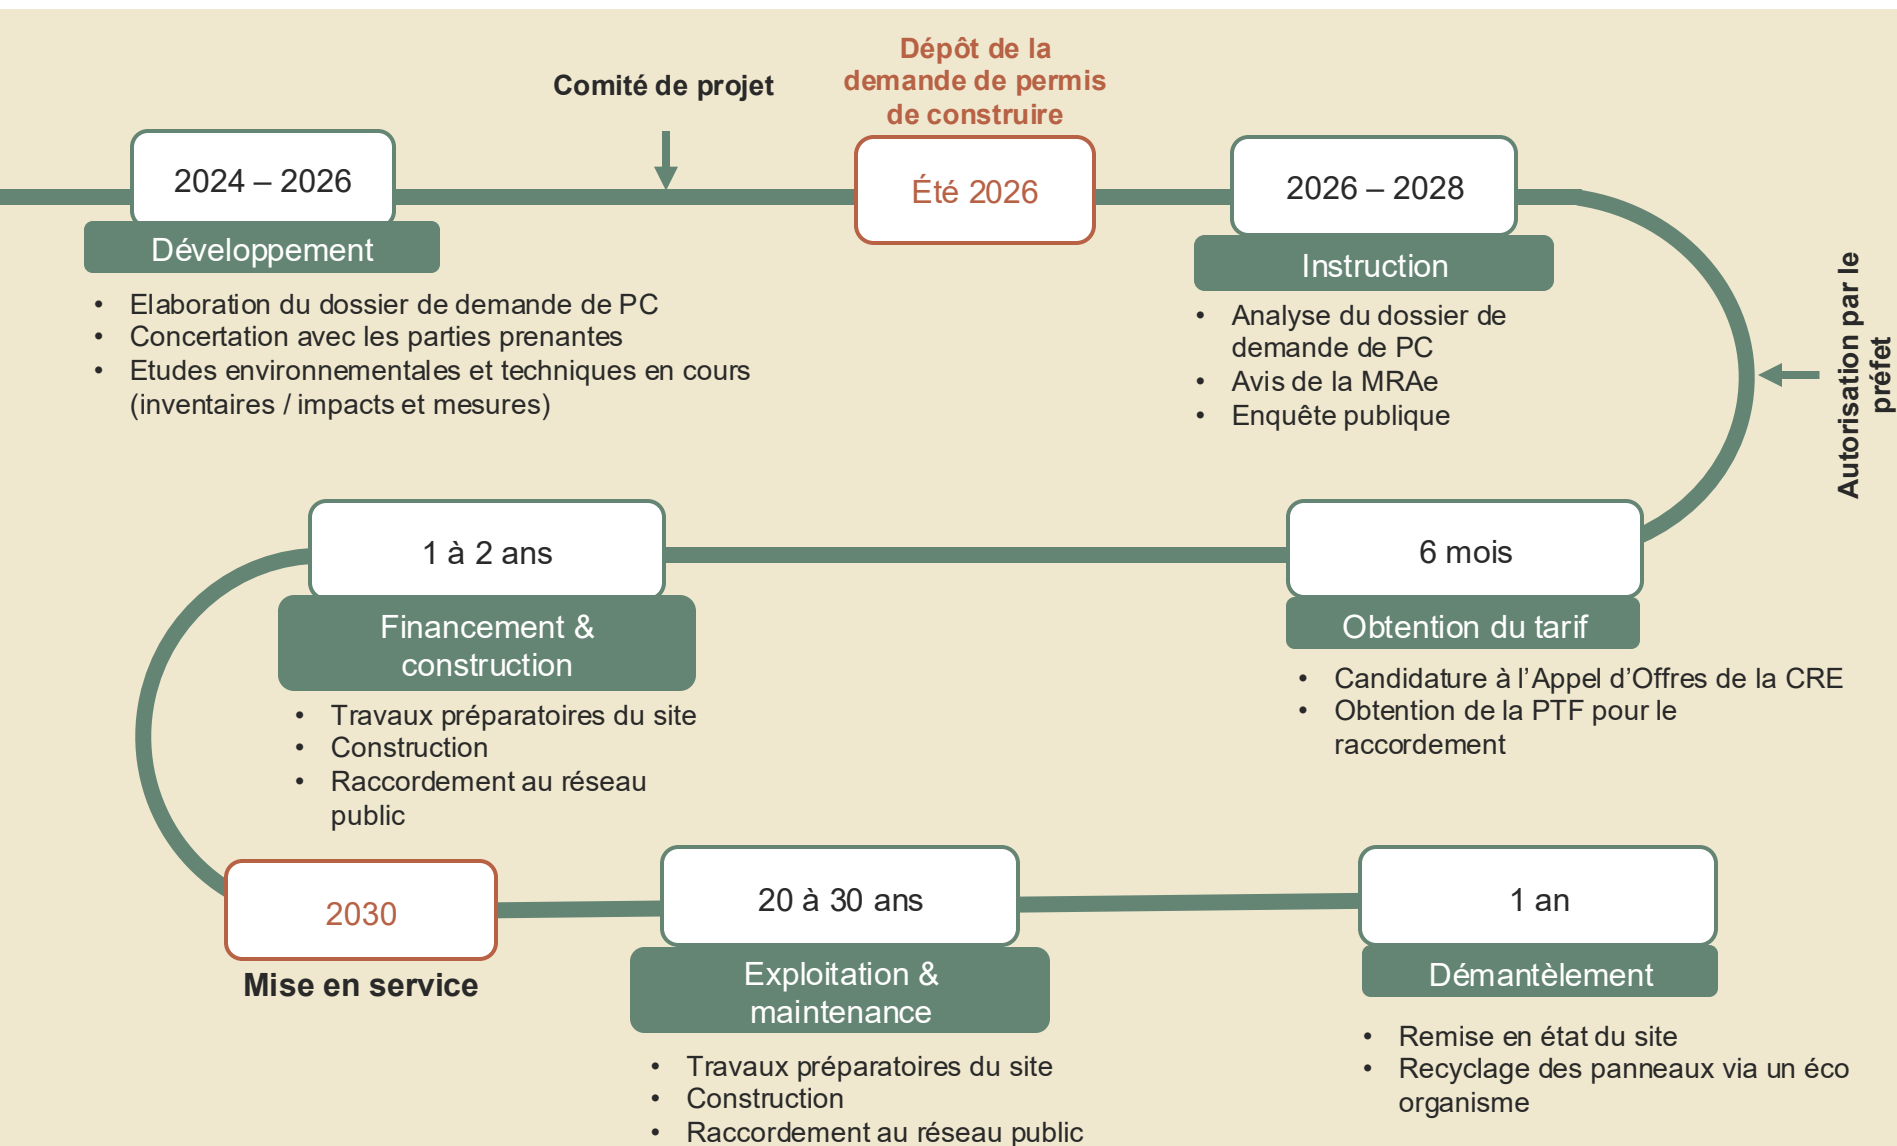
Comité de projet

Dépôt de la demande de permis de construire

2024 – 2026

Développement

- Elaboration du dossier de demande de PC
- Concertation avec les parties prenantes
- Etudes environnementales et techniques en cours (inventaires / impacts et mesures)

Été 2026

2026 – 2028

Instruction

- Analyse du dossier de demande de PC
- Avis de la MRAe
- Enquête publique

Autorisation par le préfet

6 mois

Obtention du tarif

- Candidature à l'Appel d'Offres de la CRE
- Obtention de la PTF pour le raccordement

1 à 2 ans

Financement & construction

- Travaux préparatoires du site
- Construction
- Raccordement au réseau public

2030

Mise en service

20 à 30 ans

Exploitation & maintenance

- Travaux préparatoires du site
- Construction
- Raccordement au réseau public

1 an

Démantèlement

- Remise en état du site
- Recyclage des panneaux via un éco organisme